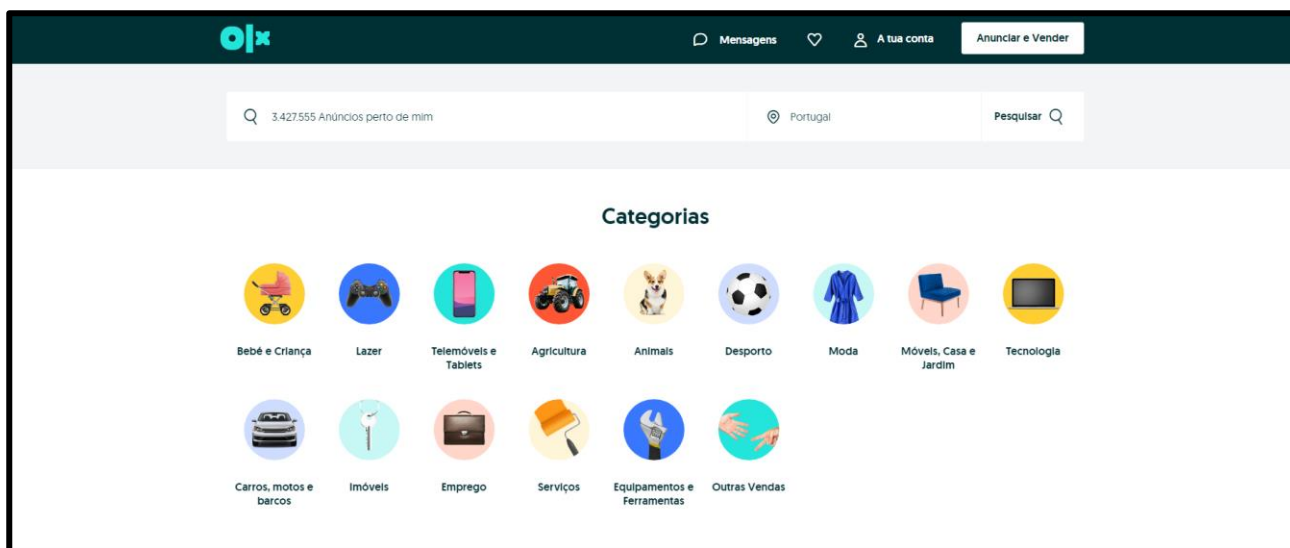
olx

Mensagens

A tua conta

Anunciar e Vender

3.427.555 Anúncios perto de mim

Portugal

Pesquisar

Categorias

Bebé e Criança

Lazer

Telemóveis e Tablets

Agricultura

Animais

Desporto

Moda

Móveis, Casa e Jardim

Tecnologia

Carros, motos e barcos

Imóveis

Emprego

Serviços

Equipamentos e Ferramentas

Outras Vendas